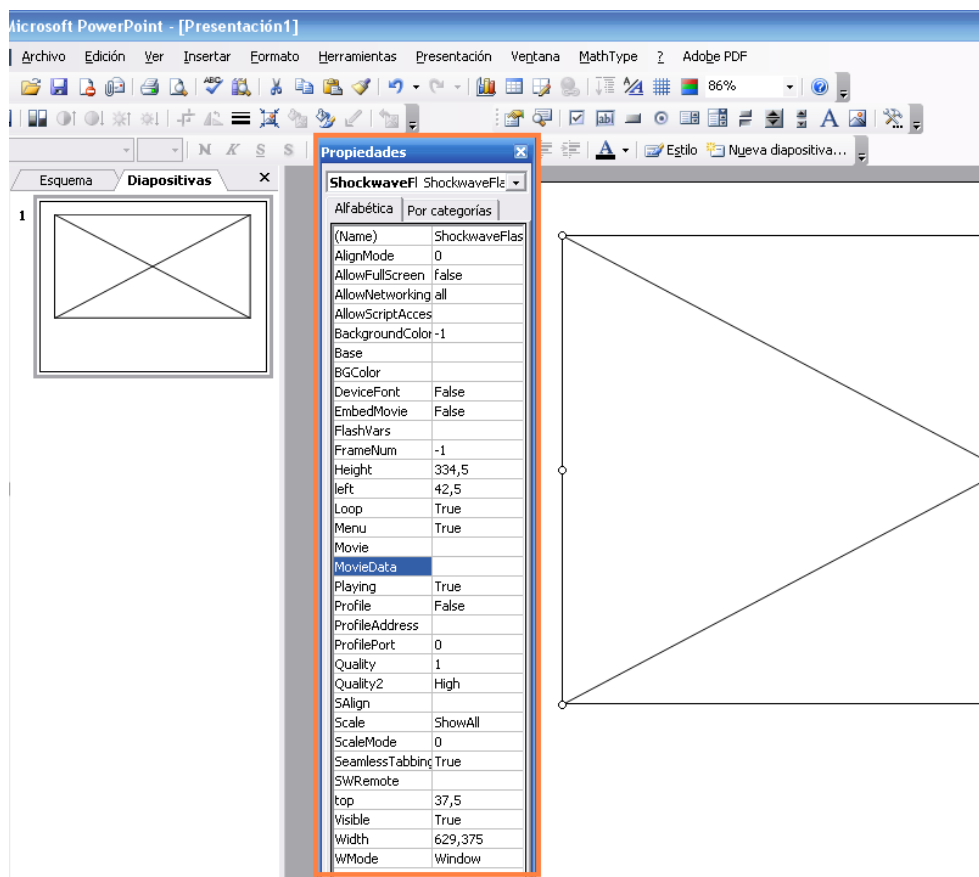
Microsoft PowerPoint - [Presentación1]

Archivo Edición Ver Insertar Formato Herramientas Presentación Ventana MathType ? Adobe PDF

86%

N K S S

A Estilo Nueva diapositiva...

Esquema Diapositivas

1

Propiedades

ShockwaveFl ShockwaveFla

Alfabética Por categorías

| | |
|---|---|
| (Name) | ShockwaveFlas |
| AlignMode | 0 |
| AllowFullScreen | false |
| AllowNetworking | all |
| AllowScriptAcces | |
| BackgroundColor | -1 |
| Base | |
| BGColor | |
| DeviceFont | False |
| EmbedMovie | False |
| FlashVars | |
| FrameNum | -1 |
| Height | 334,5 |
| left | 42,5 |
| Loop | True |
| Menu | True |
| Movie | |
| MovieData | |
| Playing | True |
| Profile | False |
| ProfileAddress | |
| ProfilePort | 0 |
| Quality | 1 |
| Quality2 | High |
| SAlign | |
| Scale | ShowAll |
| ScaleMode | 0 |
| SeamlessTabbing | True |
| SWRemote | |
| top | 37,5 |
| Visible | True |
| Width | 629,375 |
| WMode | Window |